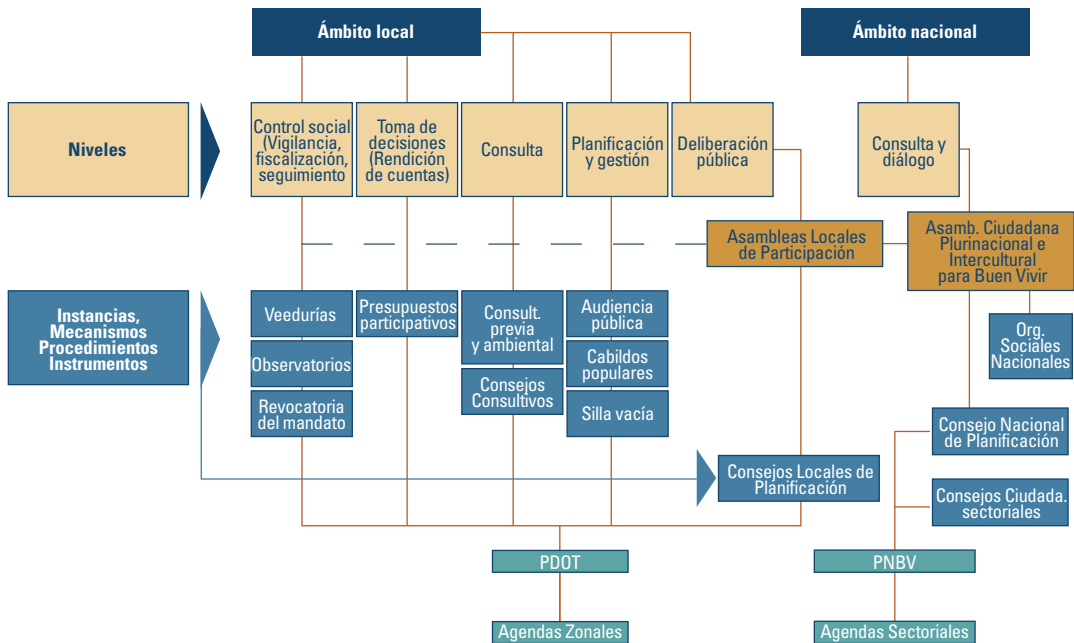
Ámbito local

Ámbito nacional

Niveles

Control social (Vigilancia, fiscalización, seguimiento

Toma de decisiones (Rendición de cuentas)

Consulta

Planificación y gestión

Deliberación pública

Consulta y diálogo

Asambleas Locales de Participación

Asamb. Ciudadana Plurinacional e Intercultural para Buen Vivir

Instancias, Mecanismos Procedimientos Instrumentos

Veedurías

Observatorios

Revocatoria del mandato

Presupuestos participativos

Consult. previa y ambiental

Consejos Consultivos

Audiencia pública

Cabildos populares

Silla vacía

Org. Sociales Nacionales

Consejo Nacional de Planificación

Consejos Locales de Planificación

Consejos Ciudada. sectoriales

PDOT

PNBV

Agendas Zonales

Agendas Sectoriales